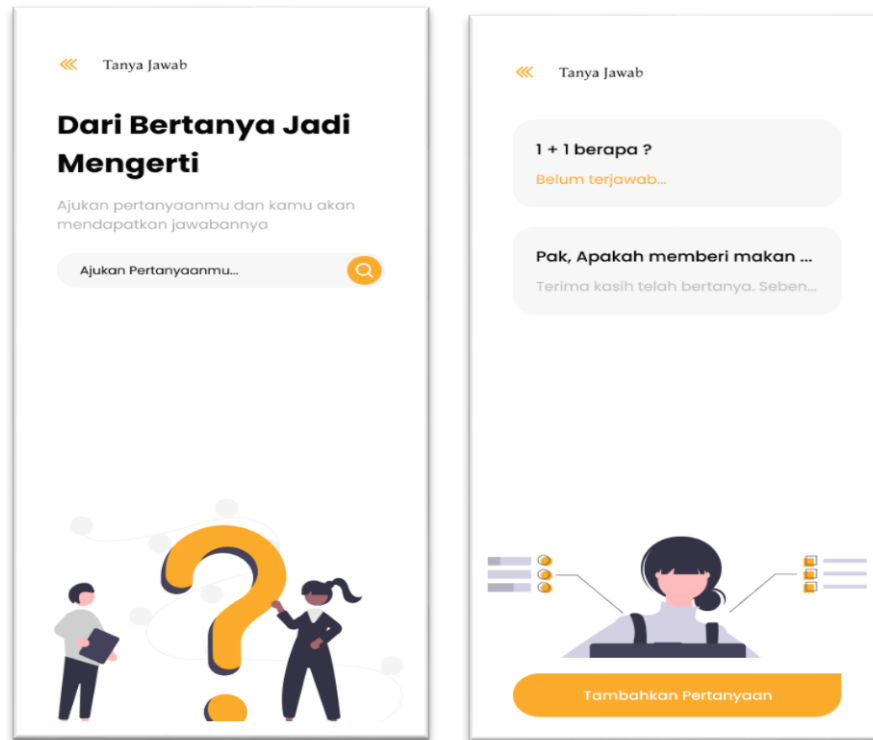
Tanya Jawab

Dari Bertanya Jadi Mengerti

Ajukan pertanyaanmu dan kamu akan mendapatkan jawabannya

Ajukan Pertanyaanmu...

Tanya Jawab

1 + 1 berapa ?

Belum terjawab...

Pak, Apakah memberi makan ...

Terima kasih telah bertanya. Seben...

Tambahkan Pertanyaan